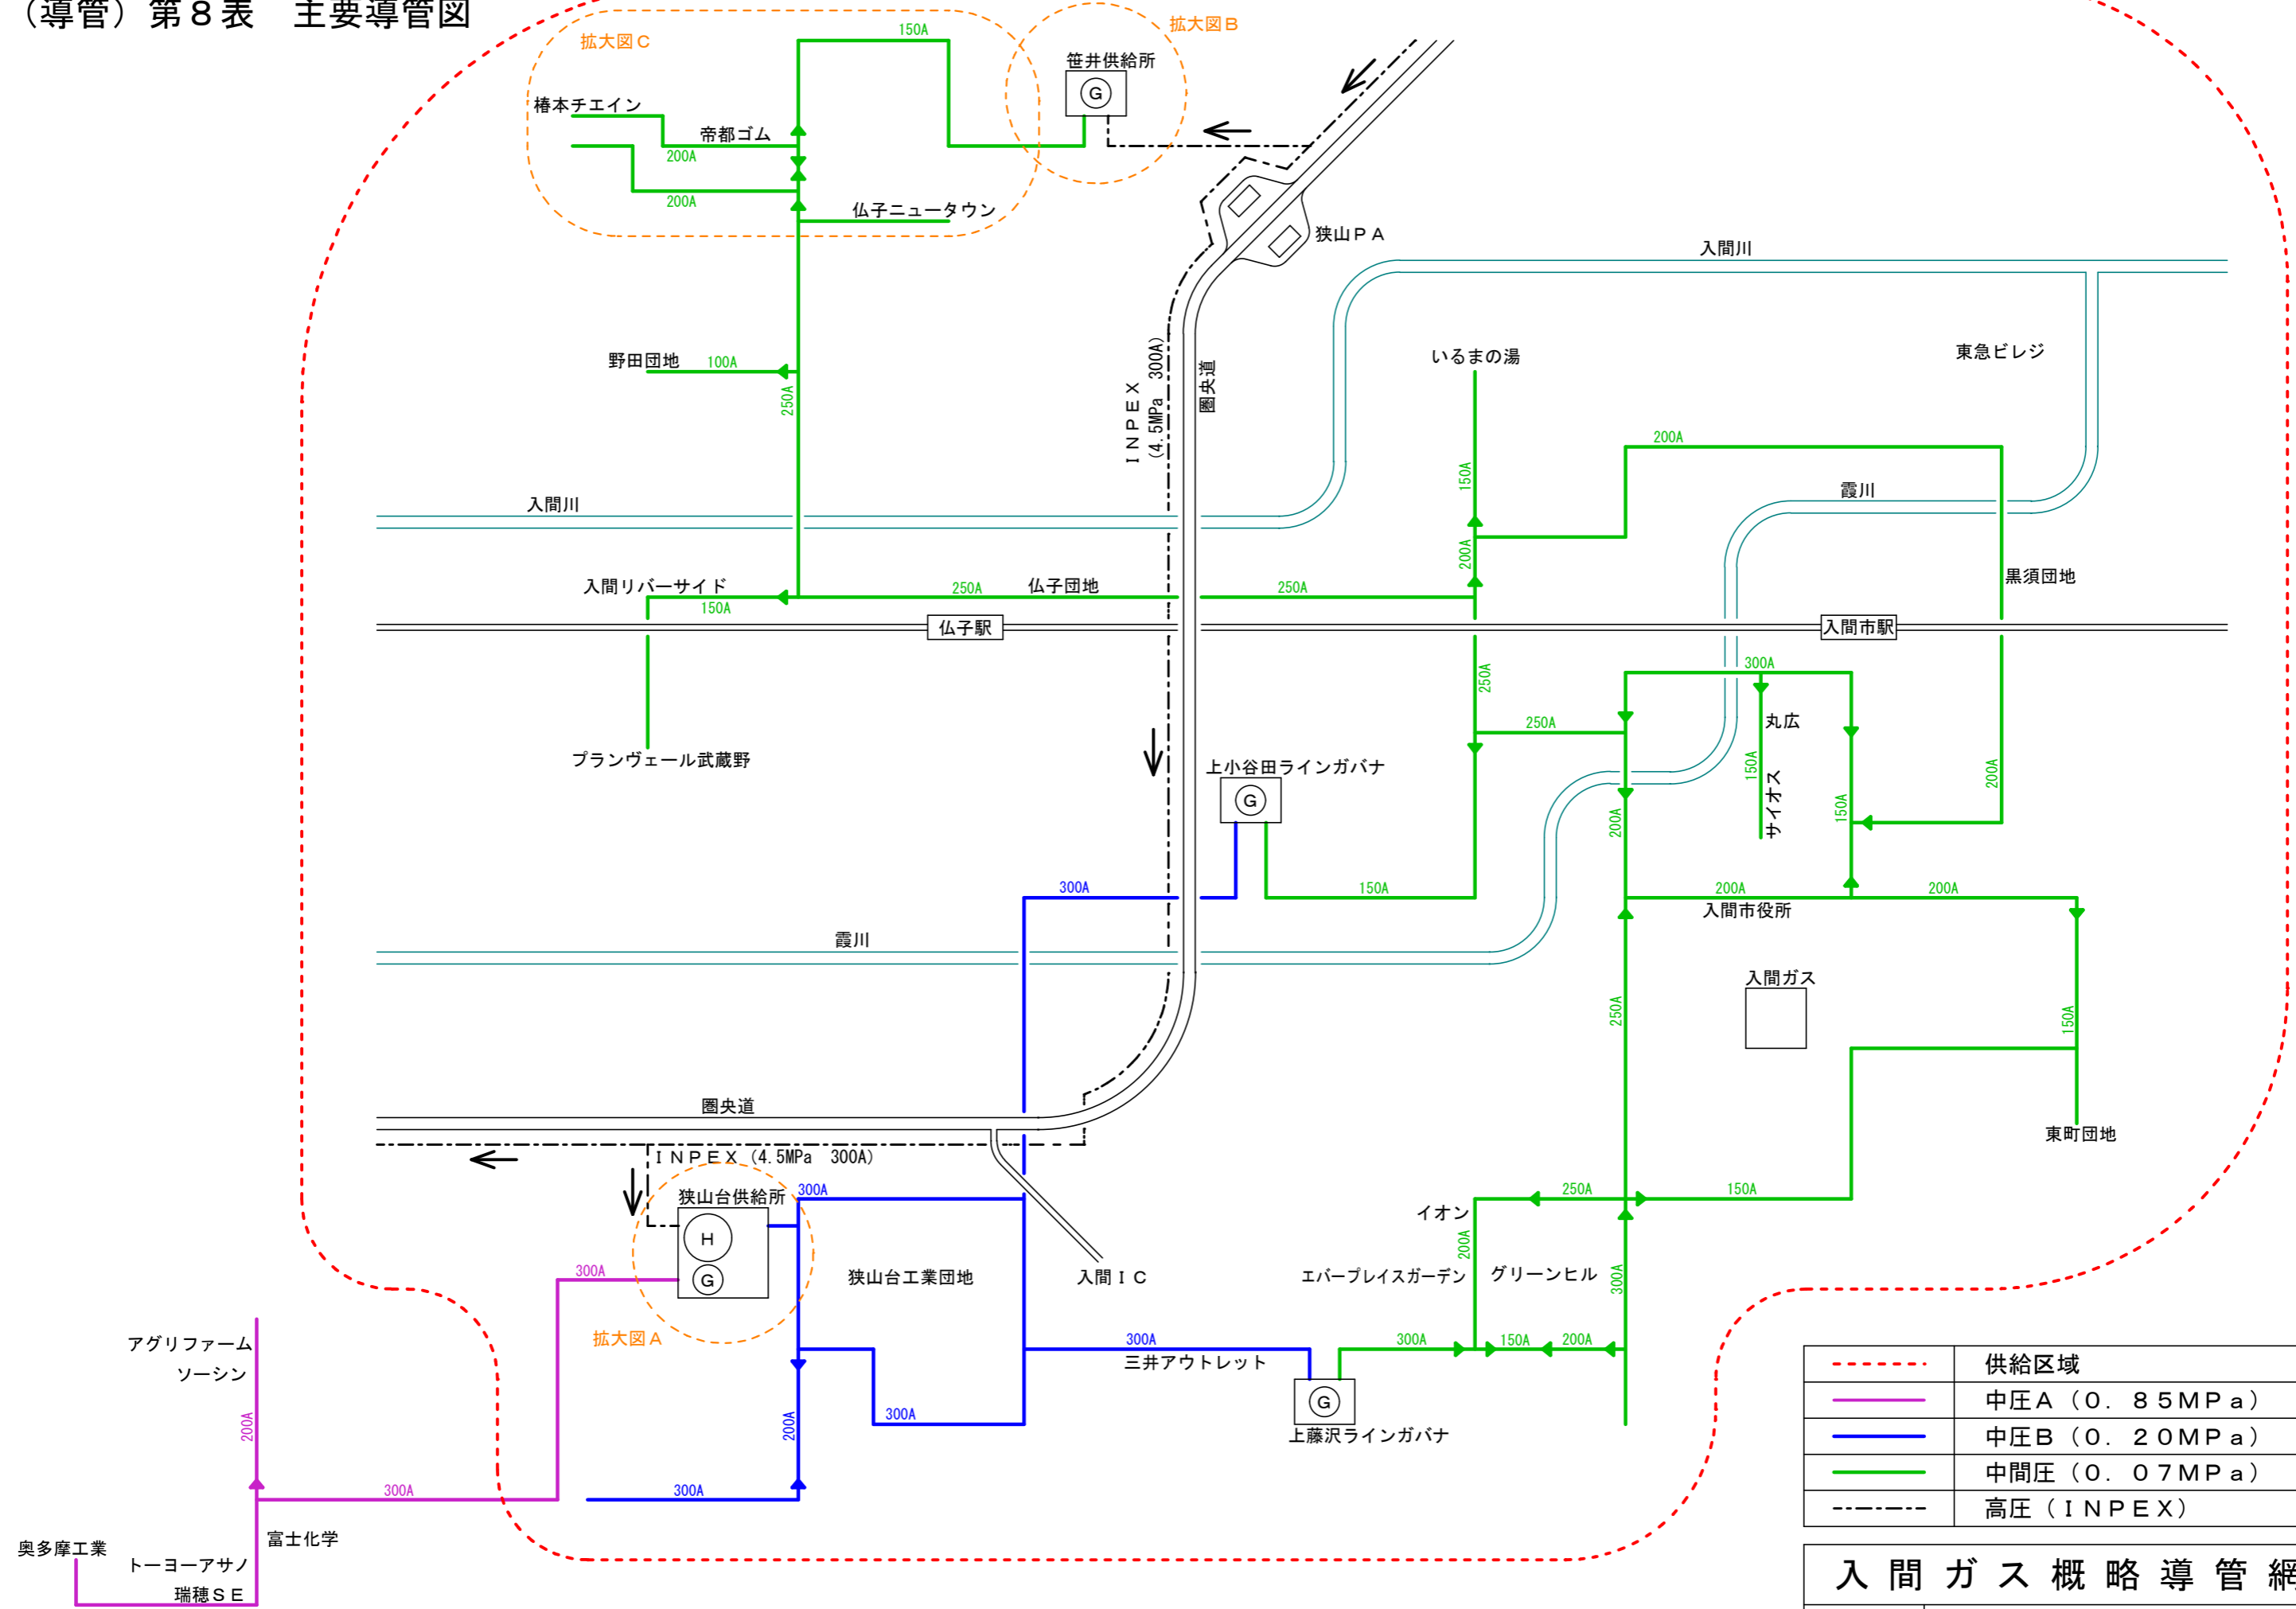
（導管）第８表　主要導管図

拡大図Ｃ
150A
拡大図Ｂ
笹井供給所
G
椿本チエイン
帝都ゴム
200A
200A
仏子ニュータウン
狭山ＰＡ
入間川
野田団地
100A
250A
ＩＮＰＥＸ（4.5MPa　300A）
圏央道
いるまの湯
東急ビレジ
200A
150A
霞川
入間川
200A
黒須団地
入間リバーサイド
250A
仏子団地
250A
150A
仏子駅
入間市駅
300A
250A
250A
丸広
プランヴェール武蔵野
上小谷田ラインガバナ
G
150A
サイオス
150A
200A
200A
300A
150A
200A
200A
入間市役所
霞川
入間ガス
250A
150A
圏央道
東町団地
ＩＮＰＥＸ（4.5MPa　300A）
狭山台供給所
300A
250A
150A
H
イオン
G
300A
狭山台工業団地
入間ＩＣ
200A
エバープレイスガーデン
グリーンヒル
300A
拡大図Ａ
アグリファーム
ソーシン
300A
三井アウトレット
300A
150A
200A
200A
300A
G
上藤沢ラインガバナ
300A
300A
奥多摩工業
富士化学
トーヨーアサノ
瑞穂ＳＥ

| | 供給区域 |
|---|---|
| | 中圧Ａ（０．８５ＭＰａ） |
| | 中圧Ｂ（０．２０ＭＰａ） |
| | 中間圧（０．０７ＭＰａ） |
| | 高圧（ＩＮＰＥＸ） |

入間ガス概略導管網